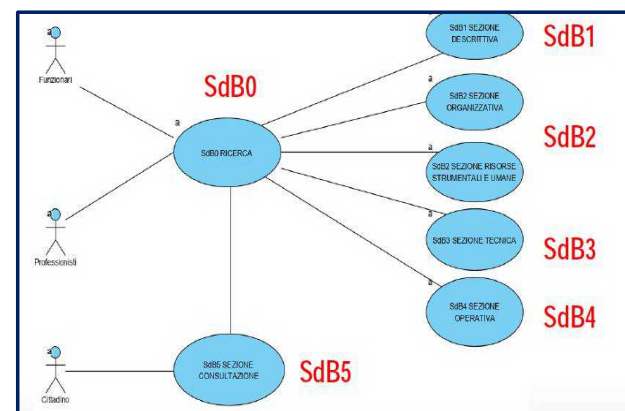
Funzionari

Professionisti

Cittadino

SdB0

a

SdB0 RICERCA

SdB1 SEZIONE DESCRITTIVA

SdB1

a

SdB2 SEZIONE ORGANIZZATIVA

SdB2

a

SdB2 SEZIONE RISORSE STRUMENTALI E UMANE

a

SdB3 SEZIONE TECNICA

SdB3

a

SdB4 SEZIONE OPERATIVA

SdB4

SdB5 SEZIONE CONSULTAZIONE

SdB5